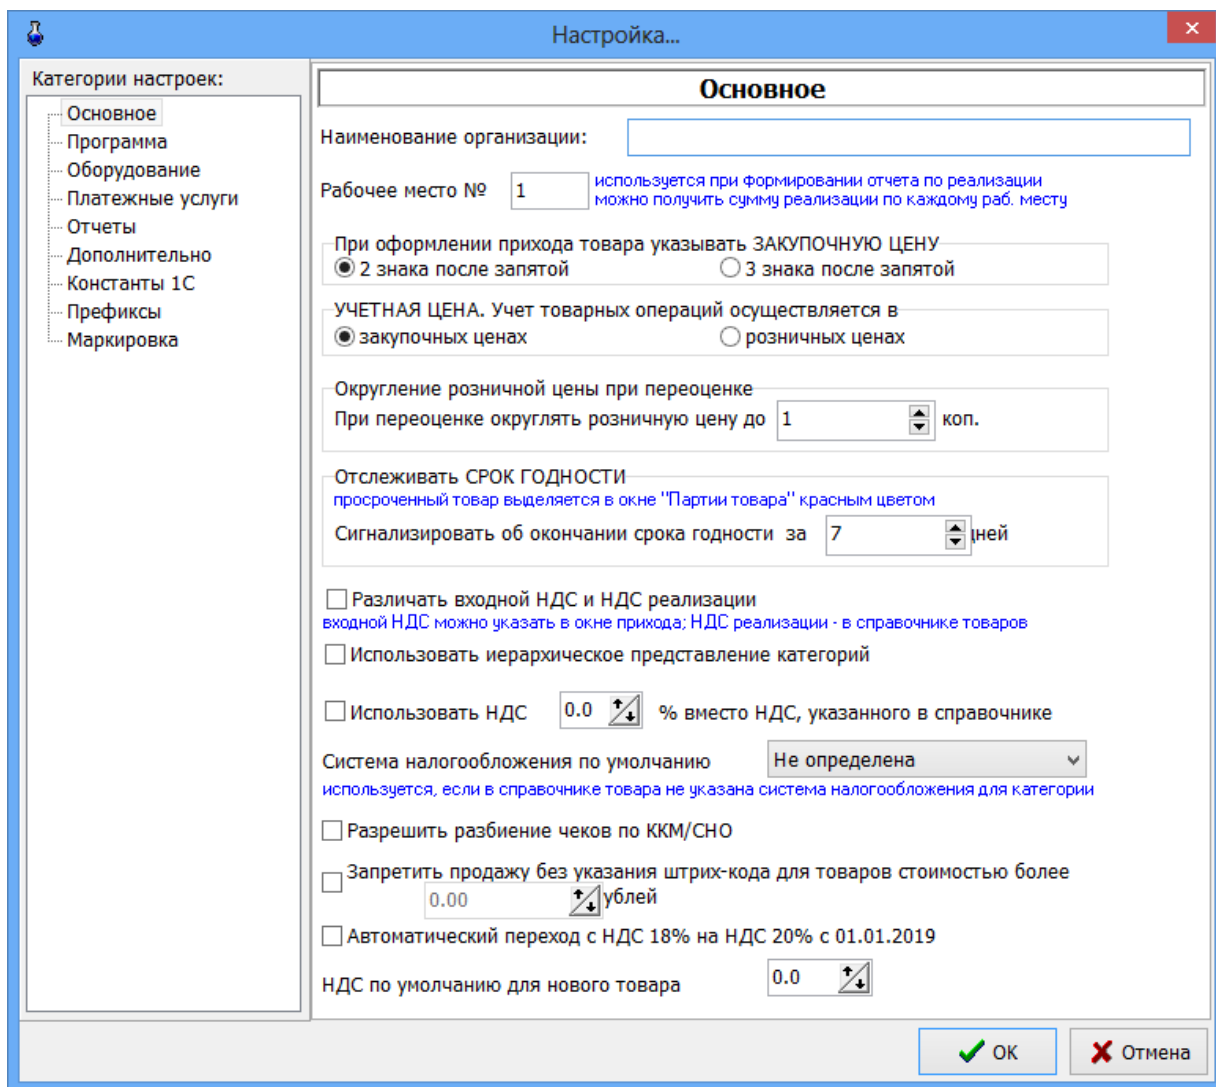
Настройка...

Категории настроек:
Основное
Программа
Оборудование
Платежные услуги
Отчеты
Дополнительно
Константы 1С
Префиксы
Маркировка

Основное

Наименование организации:

Рабочее место № 1 используется при формировании отчета по реализации можно получить сумму реализации по каждому раб. месту

При оформлении прихода товара указывать ЗАКУПОЧНУЮ ЦЕНУ
2 знака после запятой
3 знака после запятой

УЧЕТНАЯ ЦЕНА. Учет товарных операций осуществляется в
закупочных ценах
розничных ценах

Округление розничной цены при переоценке
При переоценке округлять розничную цену до 1 коп.

Отслеживать СРОК ГОДНОСТИ
просроченный товар выделяется в окне "Партии товара" красным цветом
Сигнализировать об окончании срока годности за 7 дней

Различать входной НДС и НДС реализации
входной НДС можно указать в окне прихода; НДС реализации - в справочнике товаров

Использовать иерархическое представление категорий

Использовать НДС 0.0 % вместо НДС, указанного в справочнике

Система налогообложения по умолчанию Не определена
используется, если в справочнике товара не указана система налогообложения для категории

Разрешить разбиение чеков по ККМ/СНО

Запретить продажу без указания штрих-кода для товаров стоимостью более 0.00 рублей

Автоматический переход с НДС 18% на НДС 20% с 01.01.2019

НДС по умолчанию для нового товара 0.0

ОК
Отмена